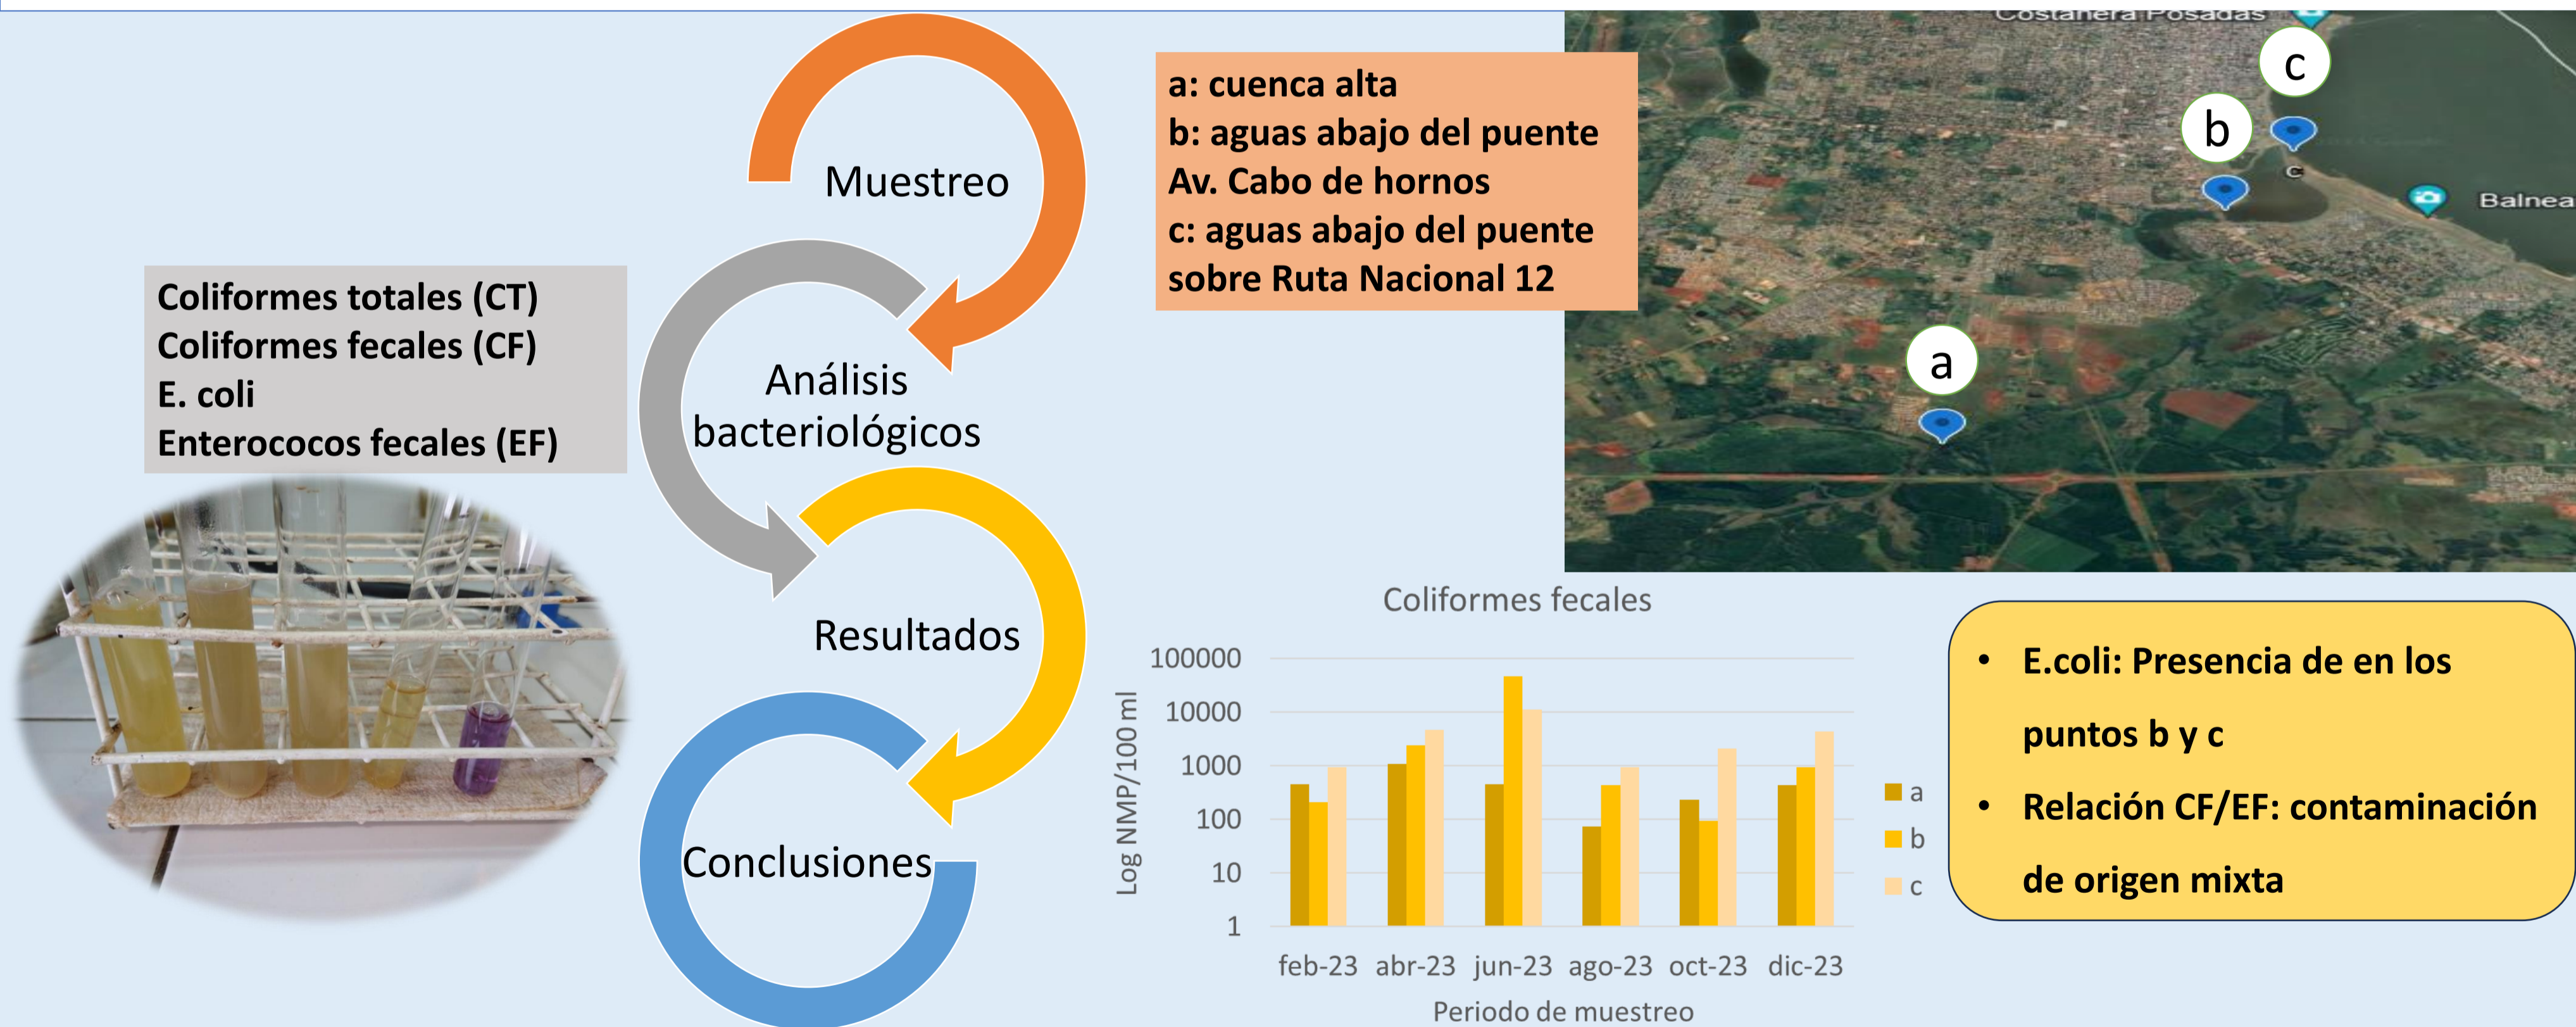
Muestreo

Análisis bacteriológicos

Resultados

Conclusiones

Coliformes totales (CT)
Coliformes fecales (CF)
E. coli
Enterococos fecales (EF)

a: cuenca alta
b: aguas abajo del puente Av. Cabo de hornos
c: aguas abajo del puente sobre Ruta Nacional 12

Costanera Posadas

c

b

a

Balnea

Coliformes fecales

Log NMP/100 ml

100000
10000
1000
100
10
1

feb-23 abr-23 jun-23 ago-23 oct-23 dic-23

Periodo de muestreo

a
b
c

• E.coli: Presencia de en los puntos b y c
• Relación CF/EF: contaminación de origen mixta